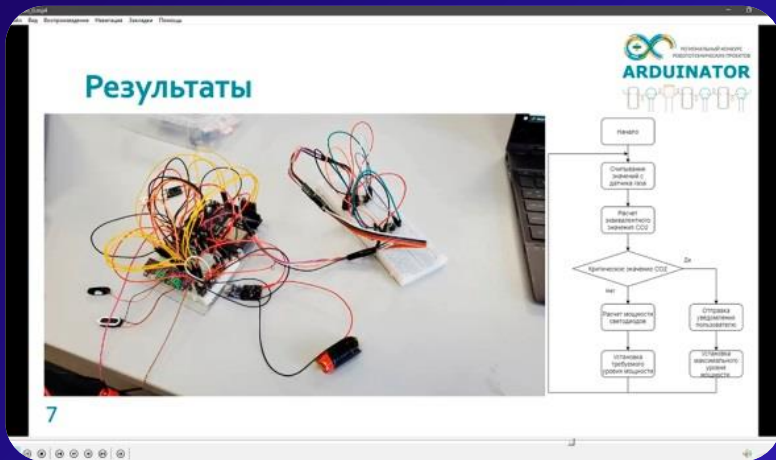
Файл Вид Воспроизведение Навигация Закладки Помощь

РЕГИОНАЛЬНЫЙ КОНКУРС РОБОТОТЕХНИЧЕСКИХ ПРОЕКТОВ
ARDUINATOR

Результаты

Начало

Считывание значений с датчика газа

Расчет эквивалентного значения CO2

Критическое значение CO2

Да

Нет

Расчет мощности светодиодов

Отправка уведомления пользователю

Установка требуемого уровня мощности

Установка максимального уровня мощности

7